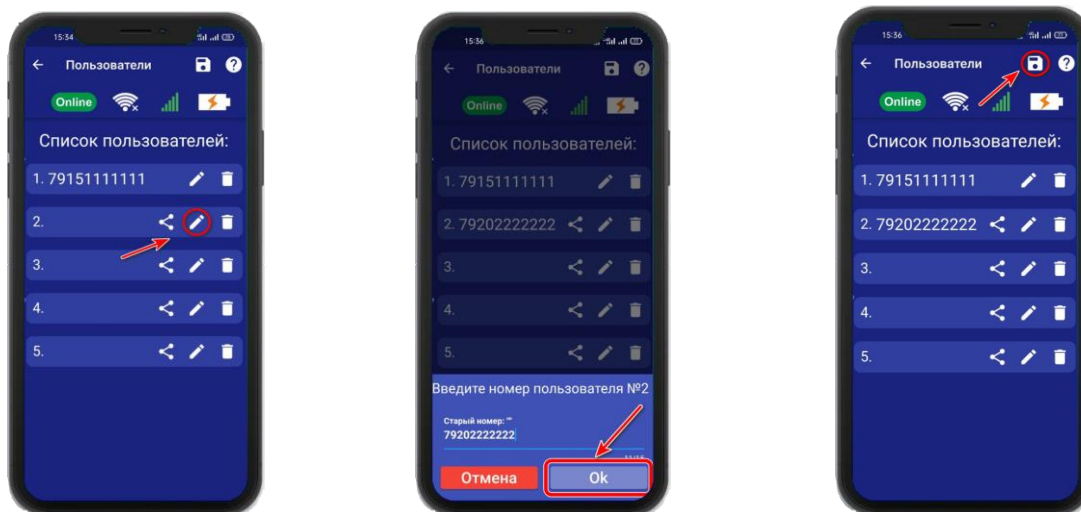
15:34

Пользователи

Online

Список пользователей:

1. 79151111111

2.

3.

4.

5.

15:36

Пользователи

Online

Список пользователей:

1. 79151111111

2. 79202222222

3.

4.

5.

Введите номер пользователя №2

Старый номер: ""

79202222222

Отмена

Ok

15:36

Пользователи

Online

Список пользователей:

1. 79151111111

2. 79202222222

3.

4.

5.